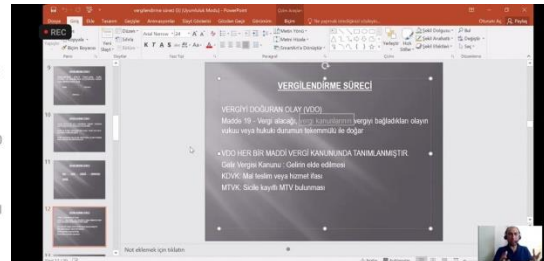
vergilendirme süreci (1) (Uyumluluk Modu) - PowerPoint

Dosya Giriş Ekle Tasarım Geçişler Animasyonlar Slayt Gösterisi Gözden Geçir Görünüm Biçim Ne yapmak istediğinizi söyleyin...

REC

Yeni Slayt Düzen Sıfırla Bölüm

Arial Narrow 24

Pano Slaytlar Yazı Tipi Paragraf Çizim Düzenleme

Metin Yönü Metni Hizala SmartArt'a Dönüştür

Şekil Doldur Şekil Anahatı Şekil Efektleri

Bul Değiştir Seç

9

10

11

12

VERGİLENDİRME SÜRECİ

VERGİYİ DOĞURAN OLAY (VDO)

Madde 19 - Vergi alacağı, vergi kanunlarının vergiyi bağladıkları olayın vukuu veya hukuki durumun tekemmülü ile doğar

VDO HER BİR MADDİ VERGİ KANUNUNDA TANIMLANMIŞTIR

Gelir Vergisi Kanunu : Gelirin elde edilmesi

KDVK: Mal teslim veya hizmet ifası

MTVK: Sicile kayıtlı MTV bulunması

Not eklemek için tıklatın